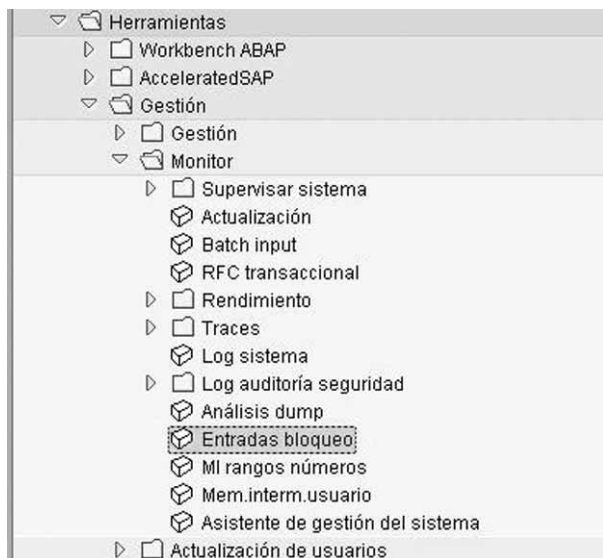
Herramientas
Workbench ABAP
AcceleratedSAP
Gestión
Gestión
Monitor
Supervisar sistema
Actualización
Batch input
RFC transaccional
Rendimiento
Traces
Log sistema
Log auditoría seguridad
Análisis dump
Entradas bloqueo
Ml rangos números
Mem.interm.usuario
Asistente de gestión del sistema
Actualización de usuarios